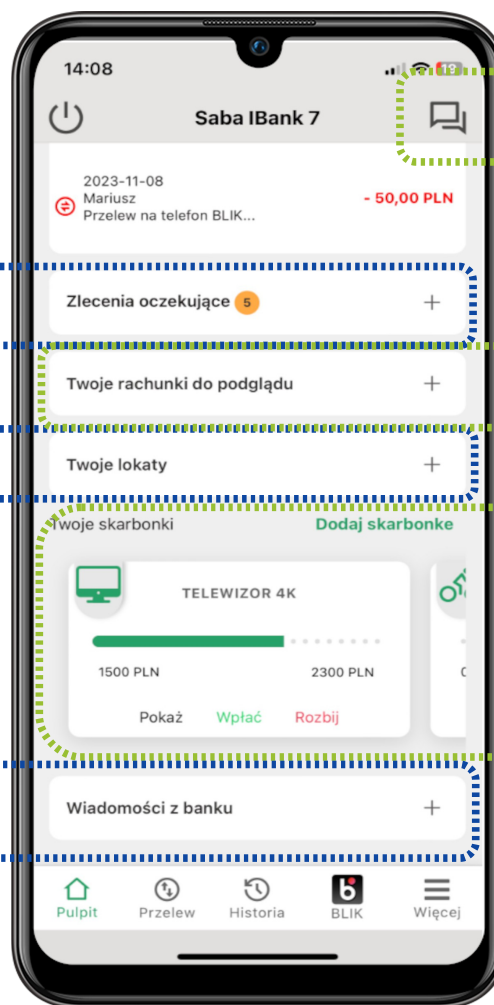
14:08

Saba IBank 7

2023-11-08
Mariusz
Przelew na telefon BLIK...

- 50,00 PLN

Zlecenia oczekujące 5

Twoje rachunki do podglądu

Twoje lokaty

Twoje skarbonki

Dodaj skarbonke

TELEWIZOR 4K

1500 PLN

2300 PLN

Pokaż

Wpłać

Rozbij

Wiadomości z banku

Pulpit

Przelew

Historia

BLIK

Więcej